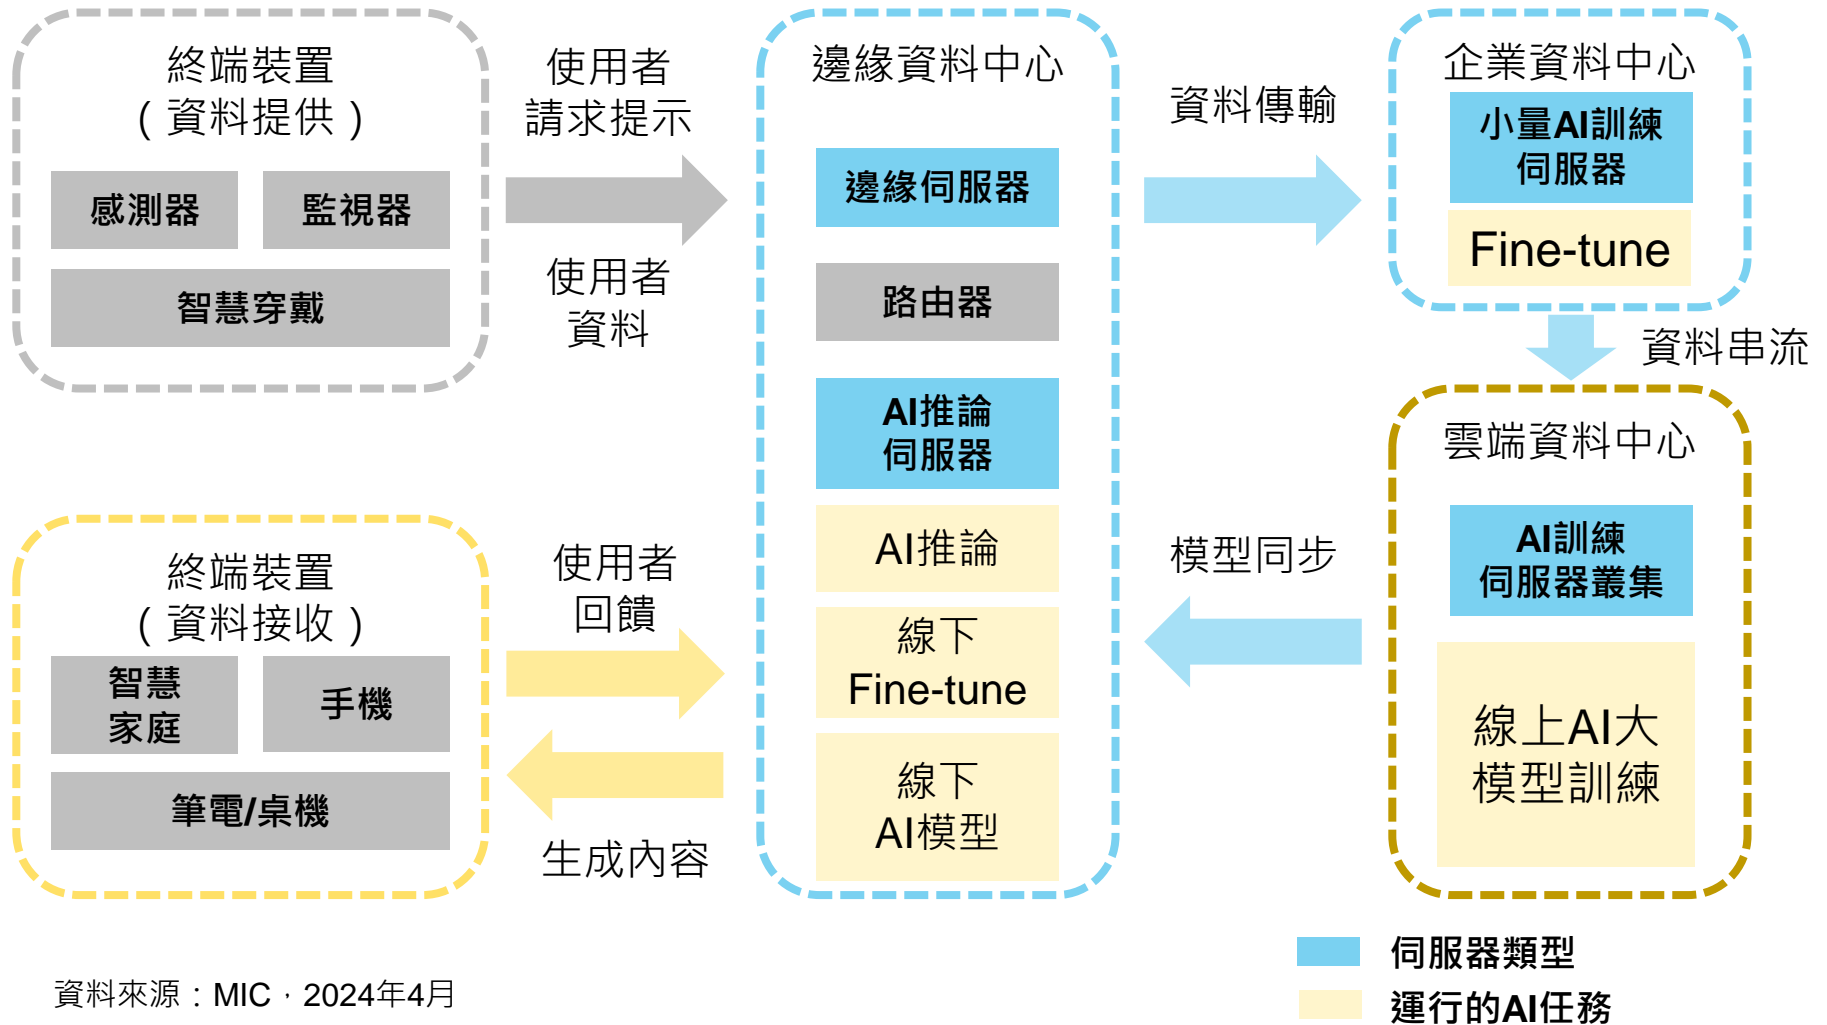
終端裝置
（資料提供）

感測器

監視器

智慧穿戴

使用者
請求提示

使用者
資料

邊緣資料中心

邊緣伺服器

路由器

AI推論
伺服器

AI推論

線下
Fine-tune

線下
AI模型

資料傳輸

企業資料中心

小量AI訓練
伺服器

Fine-tune

資料串流

雲端資料中心

AI訓練
伺服器叢集

線上AI大
模型訓練

模型同步

終端裝置
（資料接收）

智慧
家庭

手機

筆電/桌機

使用者
回饋

生成內容

伺服器類型

運行的AI任務

資料來源：MIC，2024年4月